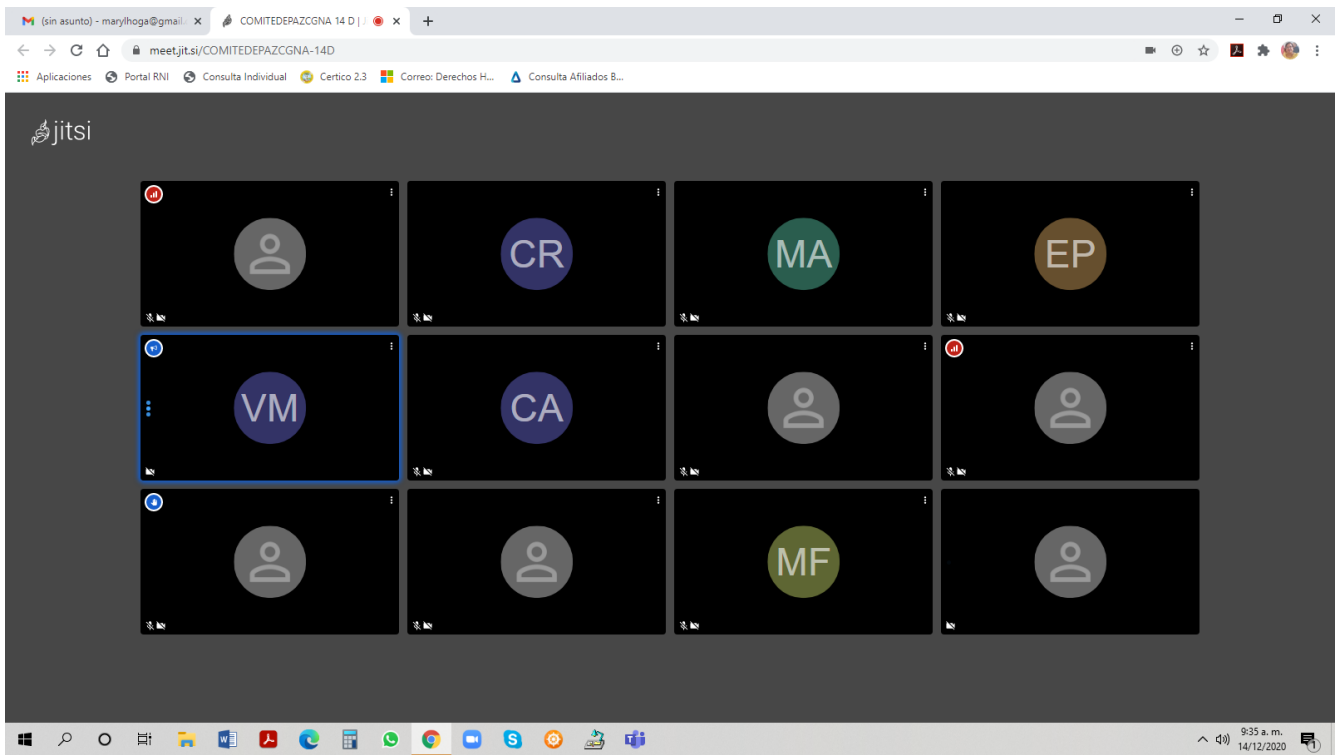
(sin asunto) - marylhoga@gmail. ×
COMITEDEPAZCGNA 14 D | ×
+

meet.jit.si/COMITEDEPAZCGNA-14D

Aplicaciones Portal RNI Consulta Individual Certico 2.3 Correo: Derechos H... Consulta Afiliados B...

jitsi

CR
MA
EP
VM
CA
MF

9:35 a. m.
14/12/2020